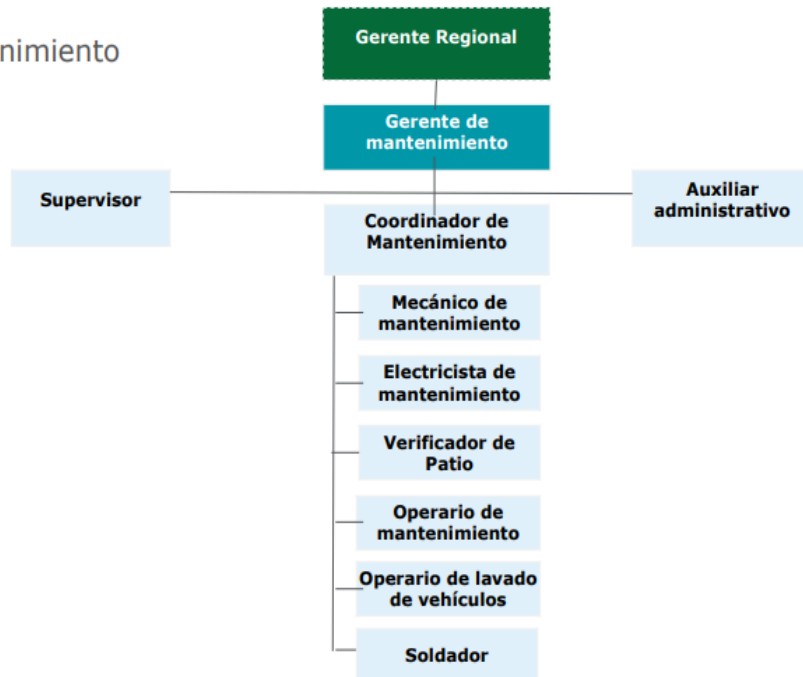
nimiento

Gerente Regional

Gerente de mantenimiento

Supervisor

Auxiliar administrativo

Coordinador de Mantenimiento

Mecánico de mantenimiento

Electricista de mantenimiento

Verificador de Patio

Operario de mantenimiento

Operario de lavado de vehículos

Soldador